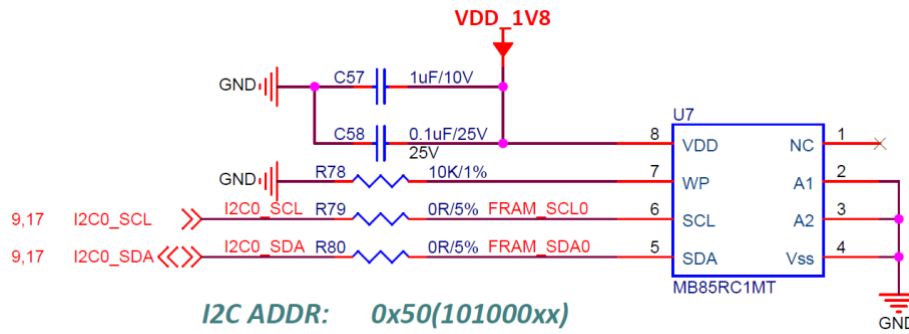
VDD_1V8

GND C57 1uF/10V

C58 0.1uF/25V 25V

U7

8 VDD NC 1

GND R78 10K/1%

7 WP A1 2

9,17 I2C0_SCL I2C0_SCL R79 0R/5% FRAM_SCL0 6 SCL A2 3

9,17 I2C0_SDA I2C0_SDA R80 0R/5% FRAM_SDA0 5 SDA Vss 4

MB85RC1MT

GND

I2C ADDR: 0x50(101000xx)